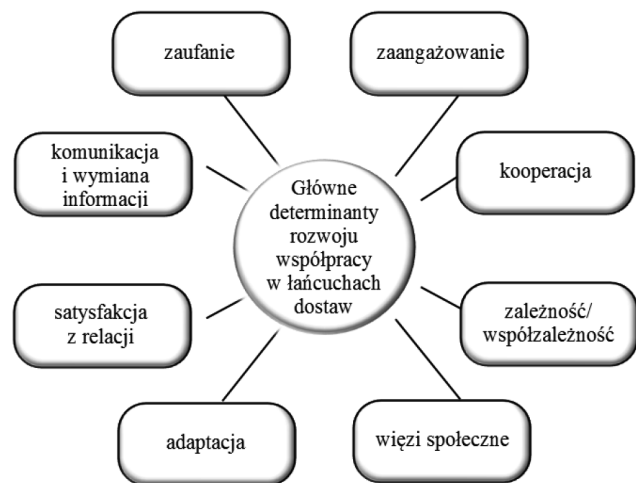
zaufanie

zaangażowanie

komunikacja i wymiana informacji

Główne determinanty rozwoju współpracy w łańcuchach dostaw

kooperacja

satysfakcja z relacji

zależność/ współzależność

adaptacja

więzi społeczne